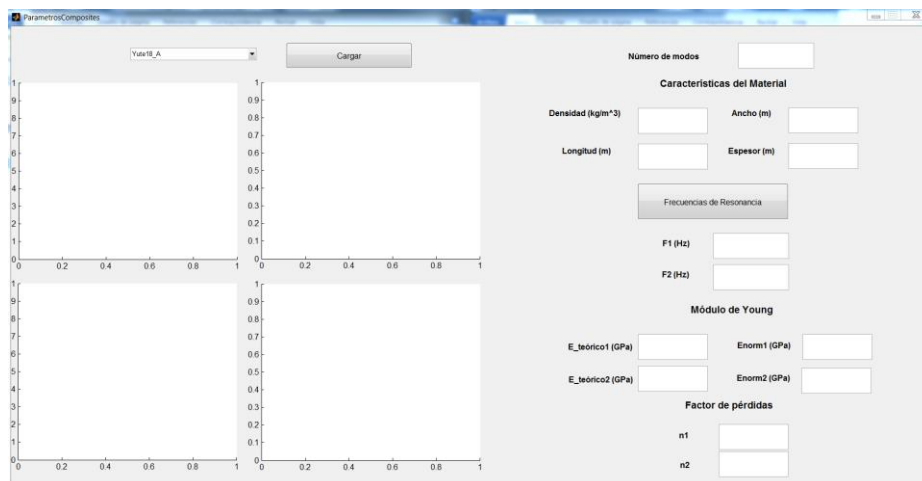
ParametrosComposites

Yute18_A

Cargar

Número de modos

Características del Material

Densidad (kg/m^3)

Ancho (m)

Longitud (m)

Espesor (m)

Frecuencias de Resonancia

F1 (Hz)

F2 (Hz)

Módulo de Young

E_teórico1 (GPa)

Enorm1 (GPa)

E_teórico2 (GPa)

Enorm2 (GPa)

Factor de pérdidas

n1

n2

1
.9
.8
.7
.6
.5
.4
.3
.2
.1
0
0 0.2 0.4 0.6 0.8 1

1
0.9
0.8
0.7
0.6
0.5
0.4
0.3
0.2
0.1
0
0 0.2 0.4 0.6 0.8 1

1
.9
.8
.7
.6
.5
.4
.3
.2
.1
0
0 0.2 0.4 0.6 0.8 1

1
0.9
0.8
0.7
0.6
0.5
0.4
0.3
0.2
0.1
0
0 0.2 0.4 0.6 0.8 1